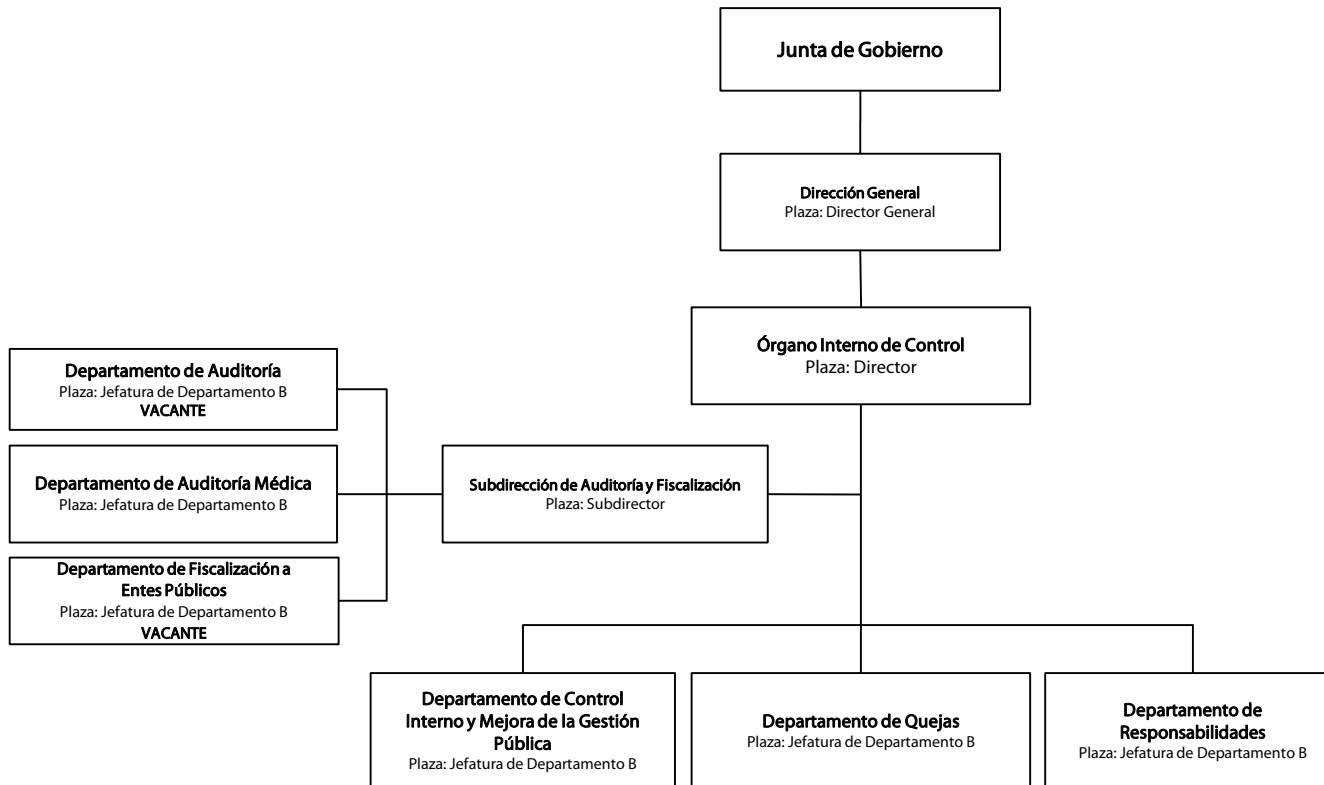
Junta de Gobierno

Dirección General
Plaza: Director General

Órgano Interno de Control
Plaza: Director

Departamento de Auditoría
Plaza: Jefatura de Departamento B
VACANTE

Departamento de Auditoría Médica
Plaza: Jefatura de Departamento B

Departamento de Fiscalización a Entes Públicos
Plaza: Jefatura de Departamento B
VACANTE

Subdirección de Auditoría y Fiscalización
Plaza: Subdirector

Departamento de Control Interno y Mejora de la Gestión Pública
Plaza: Jefatura de Departamento B

Departamento de Quejas
Plaza: Jefatura de Departamento B

Departamento de Responsabilidades
Plaza: Jefatura de Departamento B